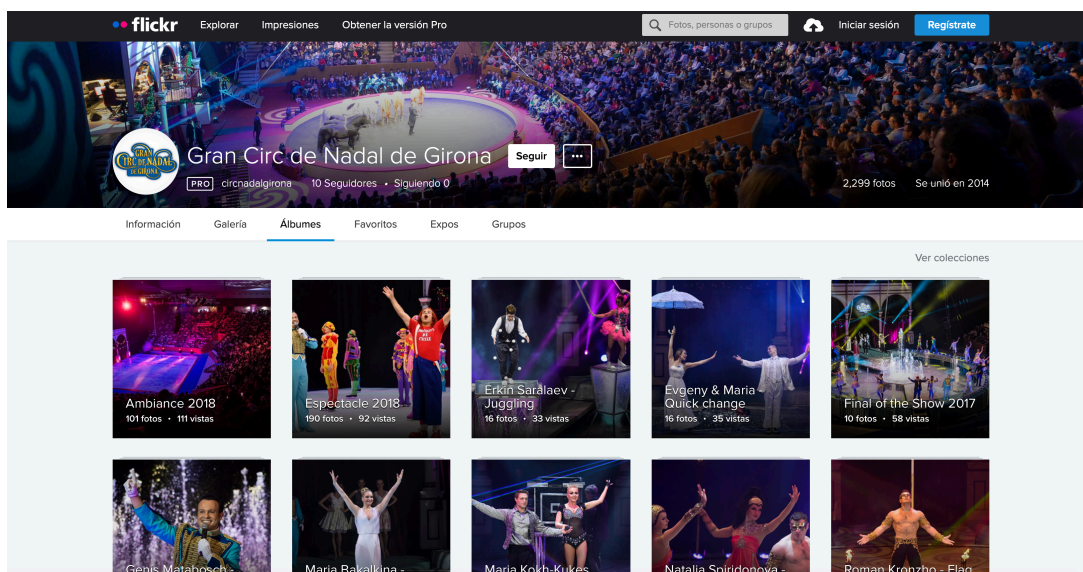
flickr Explorar Impresiones Obtener la versión Pro

Fotos, personas o grupos

Iniciar sesión Regístrate

GRAN CIRC DE NADAL DE GIRONA

Gran Circ de Nadal de Girona

Seguir ···

PRO circnadalgirona 10 Seguidores • Siguiendo 0

2,299 fotos Se unió en 2014

Información Galería Álbumes Favoritos Expos Grupos

Ver colecciones

Ambiance 2018
101 fotos • 111 vistas

Espectacle 2018
190 fotos • 92 vistas

Erkin Saralaev - Juggling
16 fotos • 33 vistas

Evgeny & Maria - Quick change
16 fotos • 35 vistas

Final of the Show 2017
10 fotos • 58 vistas

Genis Matabosch - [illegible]

Maria Bakalkina - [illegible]

Maria Kokh-Kukes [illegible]

Natalia Spiridonova - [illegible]

Roman Kronzho - Flag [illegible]